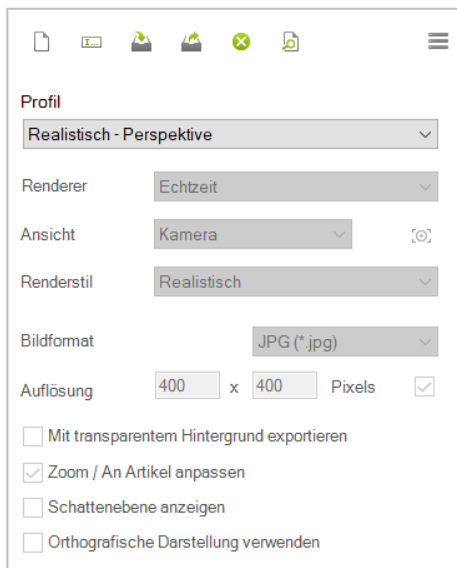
Profil

Realistisch - Perspektive

Renderer | Echtzeit

Ansicht | Kamera

Renderstil | Realistisch

Bildformat | JPG (*.jpg)

Auflösung | 400 x 400 Pixels

Mit transparentem Hintergrund exportieren

Zoom / An Artikel anpassen

Schattenebene anzeigen

Orthografische Darstellung verwenden